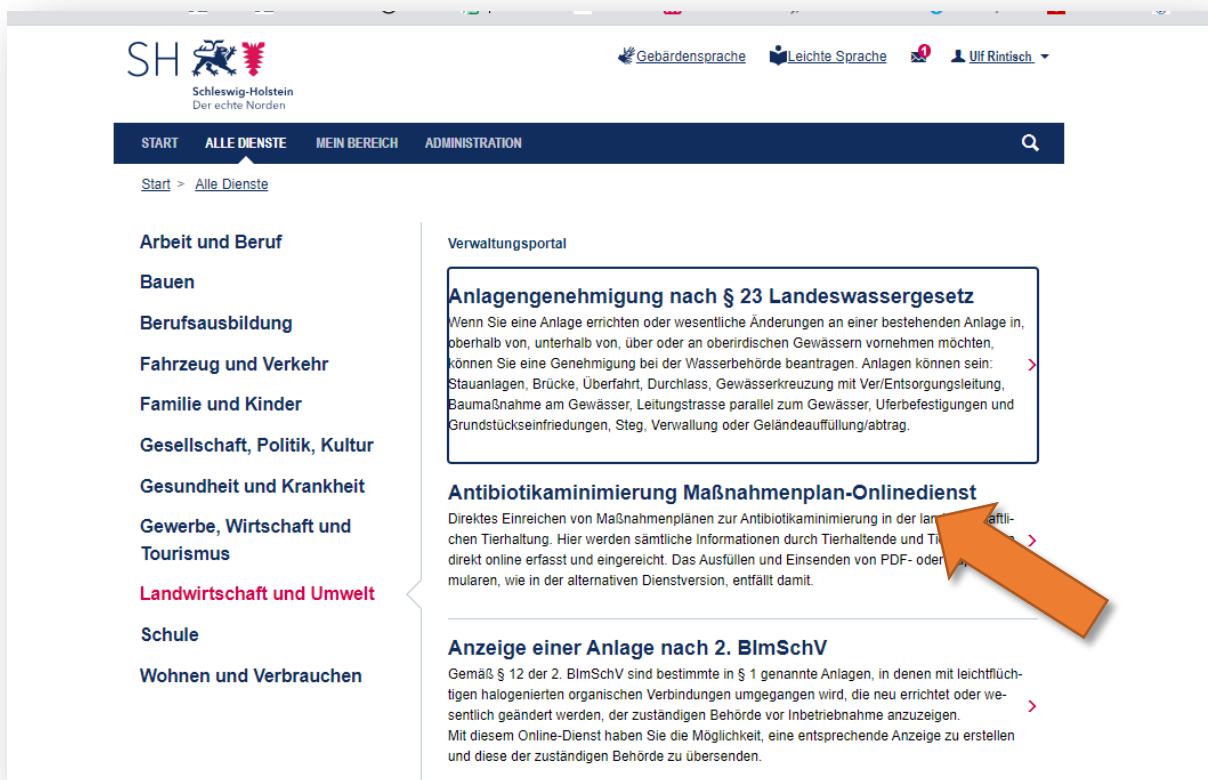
SH
Schleswig-Holstein
Der echte Norden

Gebärdensprache Leichte Sprache 1 Ulf Rintisch

START ALLE DIENSTE MEIN BEREICH ADMINISTRATION

Start > Alle Dienste

Arbeit und Beruf
Bauen
Berufsausbildung
Fahrzeug und Verkehr
Familie und Kinder
Gesellschaft, Politik, Kultur
Gesundheit und Krankheit
Gewerbe, Wirtschaft und Tourismus
Landwirtschaft und Umwelt
Schule
Wohnen und Verbrauchen

Verwaltungsportal

Anlagengenehmigung nach § 23 Landeswassergesetz
Wenn Sie eine Anlage errichten oder wesentliche Änderungen an einer bestehenden Anlage in, oberhalb von, unterhalb von, über oder an oberirdischen Gewässern vornehmen möchten, können Sie eine Genehmigung bei der Wasserbehörde beantragen. Anlagen können sein: Stauanlagen, Brücke, Überfahrt, Durchlass, Gewässerkreuzung mit Ver/Entsorgungsleitung, Baumaßnahme am Gewässer, Leitungstrasse parallel zum Gewässer, Uferbefestigungen und Grundstückseinfriedungen, Steg, Verwallung oder Geländeauffüllung/abtrag.

Antibiotikaminimierung Maßnahmenplan-Onlinedienst
Direktes Einreichen von Maßnahmenplänen zur Antibiotikaminimierung in der lan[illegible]aftlichen Tierhaltung. Hier werden sämtliche Informationen durch Tierhaltende und Ti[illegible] direkt online erfasst und eingereicht. Das Ausfüllen und Einsenden von PDF- oder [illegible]mularen, wie in der alternativen Dienstversion, entfällt damit.

Anzeige einer Anlage nach 2. BImSchV
Gemäß § 12 der 2. BImSchV sind bestimmte in § 1 genannte Anlagen, in denen mit leichtflüchtigen halogenierten organischen Verbindungen umgegangen wird, die neu errichtet oder wesentlich geändert werden, der zuständigen Behörde vor Inbetriebnahme anzuzeigen.
Mit diesem Online-Dienst haben Sie die Möglichkeit, eine entsprechende Anzeige zu erstellen und diese der zuständigen Behörde zu übersenden.